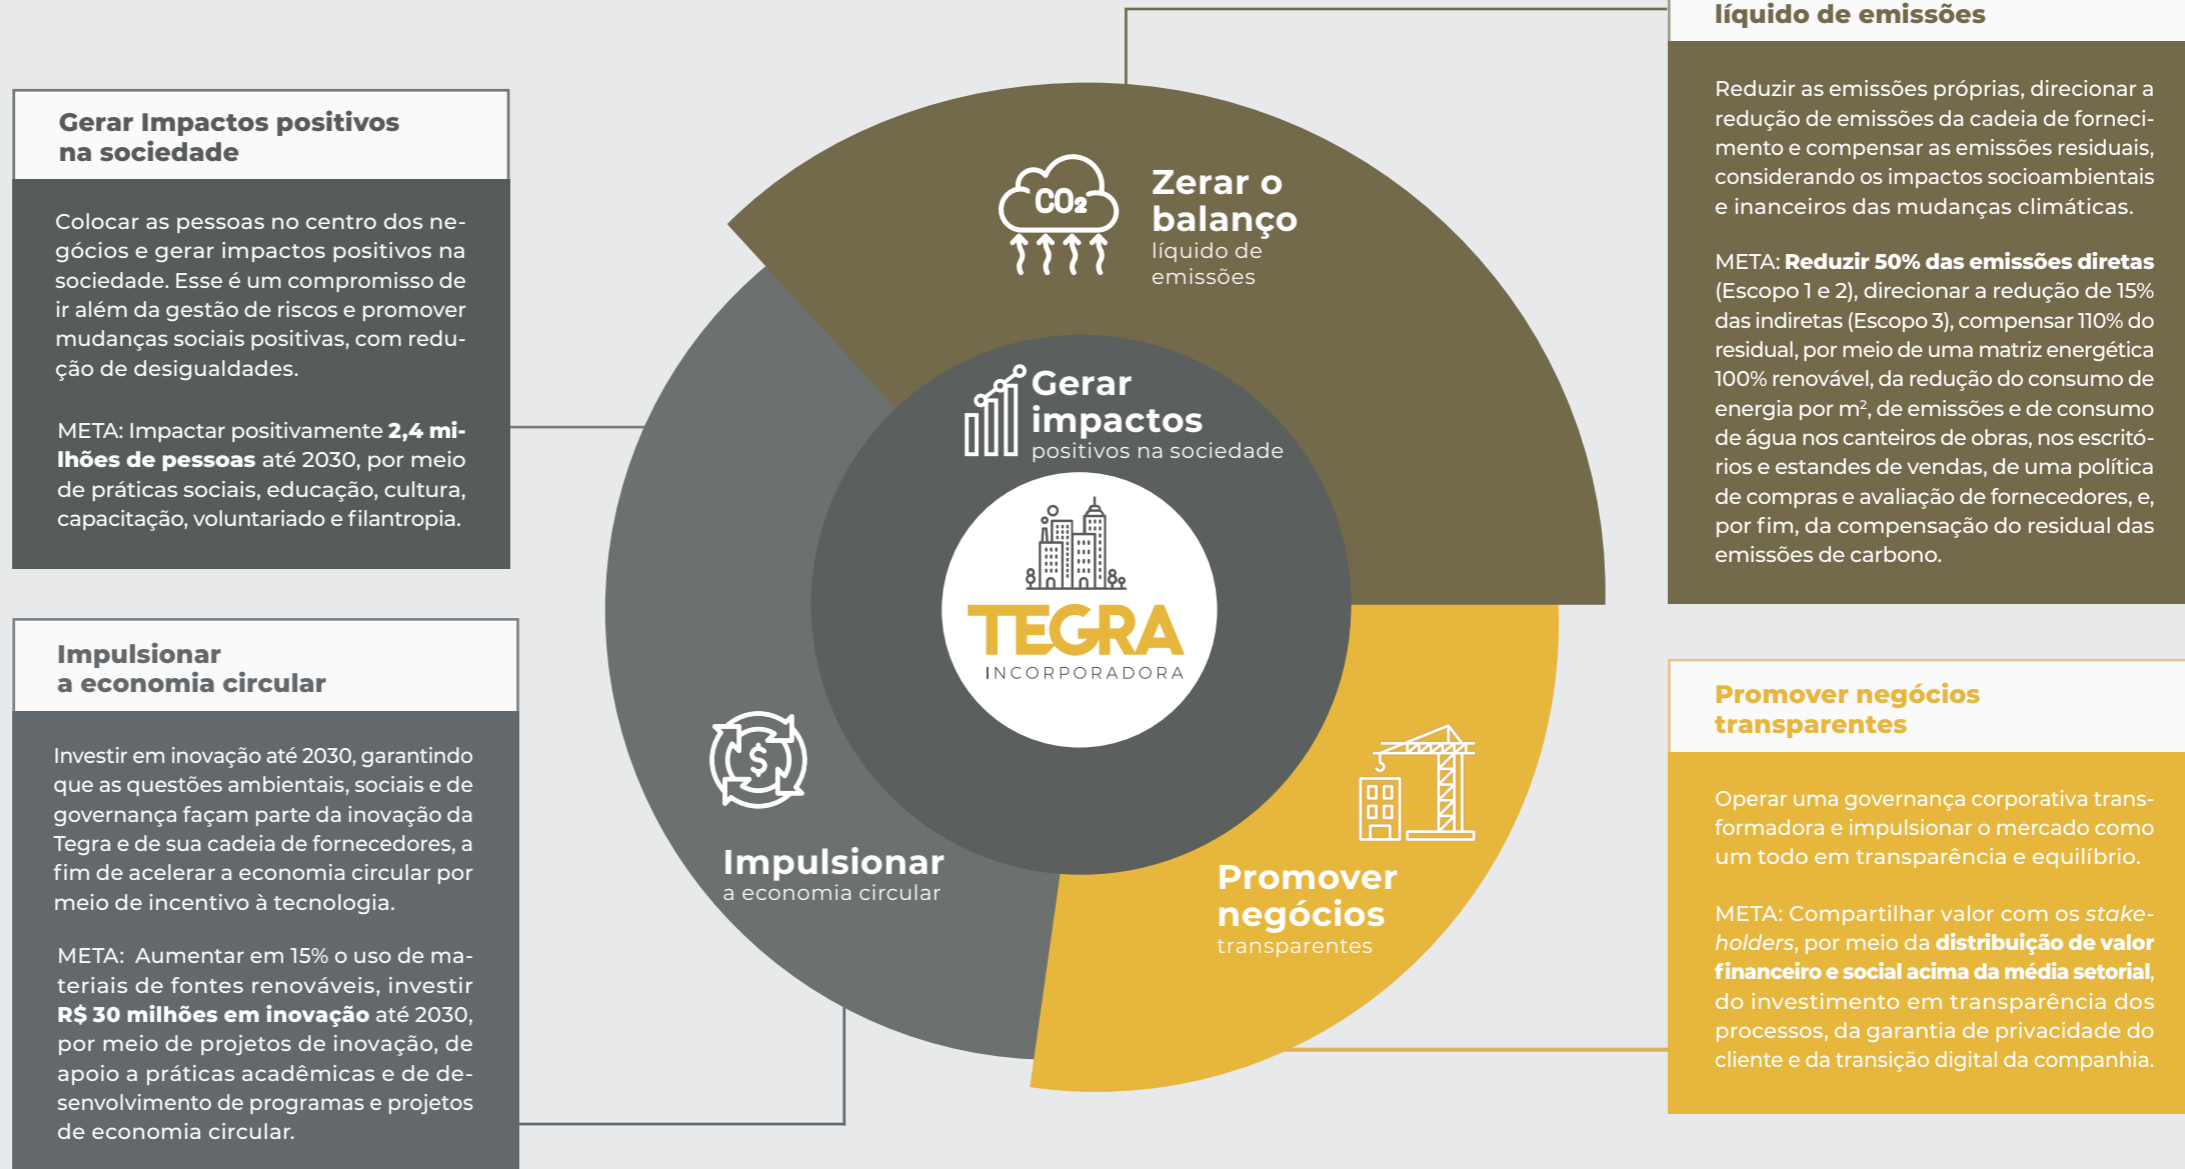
**Gerar Impactos positivos na sociedade**

Colocar as pessoas no centro dos negócios e gerar impactos positivos na sociedade. Esse é um compromisso de ir além da gestão de riscos e promover mudanças sociais positivas, com redução de desigualdades.

META: Impactar positivamente **2,4 milhões de pessoas** até 2030, por meio de práticas sociais, educação, cultura, capacitação, voluntariado e filantropia.

**Impulsionar a economia circular**

Investir em inovação até 2030, garantindo que as questões ambientais, sociais e de governança façam parte da inovação da Tegra e de sua cadeia de fornecedores, a fim de acelerar a economia circular por meio de incentivo à tecnologia.

META: Aumentar em 15% o uso de materiais de fontes renováveis, investir **R$ 30 milhões em inovação** até 2030, por meio de projetos de inovação, de apoio a práticas acadêmicas e de desenvolvimento de programas e projetos de economia circular.

$CO_2$

Zerar o balanço
líquido de emissões

Gerar impactos
positivos na sociedade

TEGRA
INCORPORADORA

Impulsionar
a economia circular

Promover negócios
transparentes

**líquido de emissões**

Reduzir as emissões próprias, direcionar a redução de emissões da cadeia de fornecimento e compensar as emissões residuais, considerando os impactos socioambientais e inanceiros das mudanças climáticas.

META: **Reduzir 50% das emissões diretas** (Escopo 1 e 2), direcionar a redução de 15% das indiretas (Escopo 3), compensar 110% do residual, por meio de uma matriz energética 100% renovável, da redução do consumo de energia por m², de emissões e de consumo de água nos canteiros de obras, nos escritórios e estandes de vendas, de uma política de compras e avaliação de fornecedores, e, por fim, da compensação do residual das emissões de carbono.

**Promover negócios transparentes**

Operar uma governança corporativa transformadora e impulsionar o mercado como um todo em transparência e equilíbrio.

META: Compartilhar valor com os *stakeholders*, por meio da **distribuição de valor financeiro e social acima da média setorial**, do investimento em transparência dos processos, da garantia de privacidade do cliente e da transição digital da companhia.